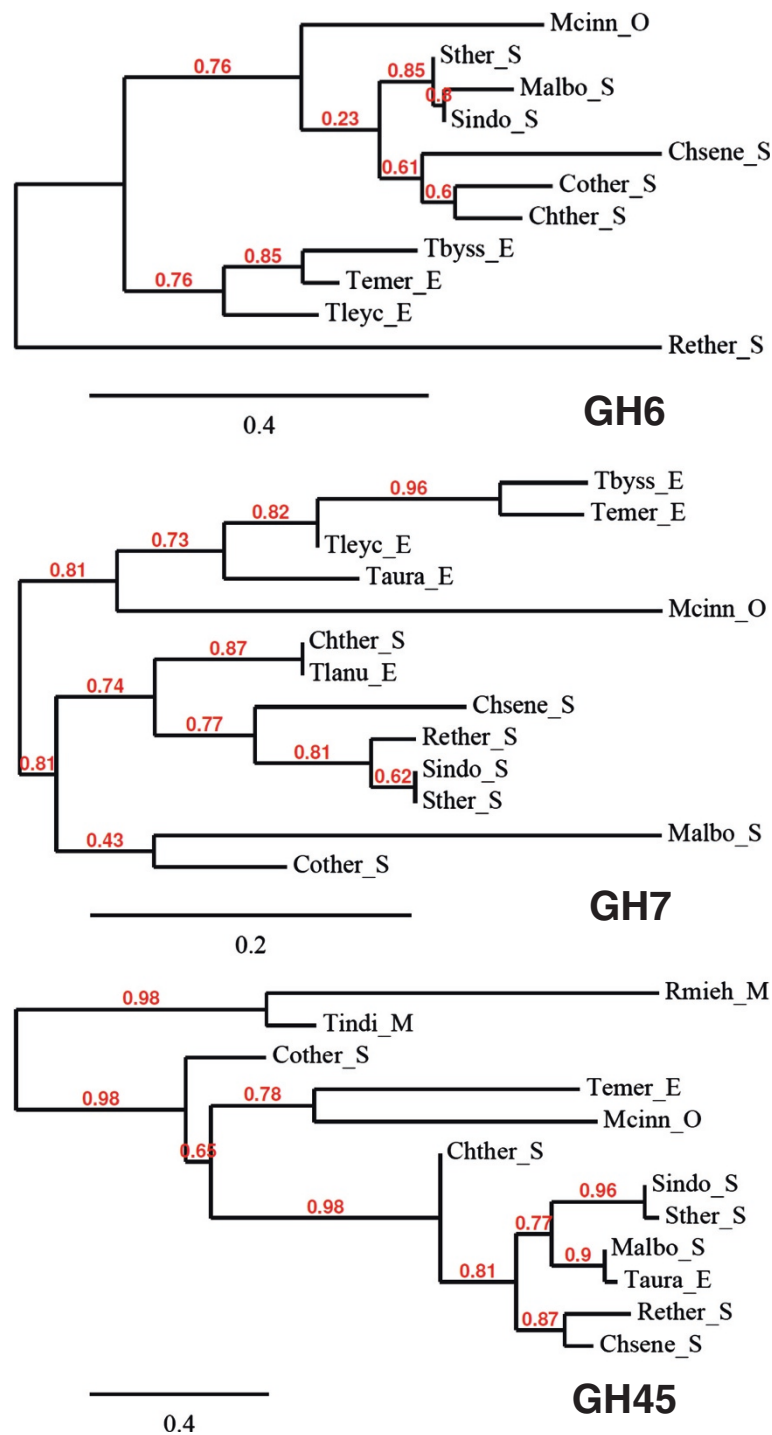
Mcinn_O
0.76
0.85
Sther_S
Malbo_S
0.8
Sindo_S
0.23
Chsene_S
0.61
Cother_S
0.6
Chther_S
0.85
Tbyss_E
0.76
Temer_E
Tleyc_E
Rether_S
0.4
GH6

0.96
Tbyss_E
Temer_E
0.82
0.73
Tleyc_E
0.81
Taura_E
Mcinn_O
0.87
Chther_S
Tlanu_E
0.74
Chsene_S
0.77
Rether_S
0.81
0.81
Sindo_S
0.62
Sther_S
0.43
Malbo_S
Cother_S
0.2
GH7

0.98
Rmieh_M
Tindi_M
Cother_S
0.98
0.78
Temer_E
Mcinn_O
0.65
Chther_S
0.98
0.96
Sindo_S
0.77
Sther_S
0.9
Malbo_S
0.81
Taura_E
0.87
Rether_S
Chsene_S
0.4
GH45